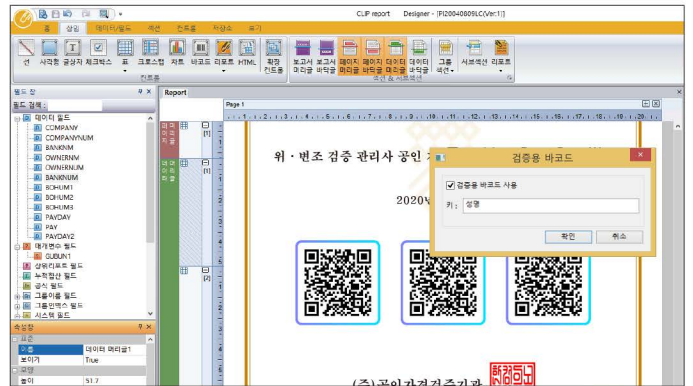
CLIP report Designer - [PI20040809LC(Ver:1)]

홈 삽입 데이터/필드 섹션 컨트롤 작성소 보기

선 사각형 글상자 체크박스 표 크로스탭 차트 바코드 리포트 HTML 확장 컨트롤 보고서 머리글 보고서 바닥글 페이지 머리글 페이지 바닥글 데이터 머리글 데이터 바닥글 그룹 섹션 서브섹션 글보

컨트롤 섹션 & 서브섹션

필드 창
필드 검색 :
데이터 필드
COMPANY
COMPANYNUM
BANKNM
OWNERNM
OWNERNUM
BANKNUM
BOHUM1
BOHUM2
BOHUM3
PAYDAY
PAY
PAYDAY2
매개변수 필드
GUBUN1
상위리포트 필드
누적합산 필드
공식 필드
그룹이름 필드
그룹인덱스 필드
시스템 필드

속성창
표준
이름 데이터 머리글1
보이기 True
모양
높이 51.7

Report
Page 1

위 · 번조 검증 관리사 공인 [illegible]

2020년 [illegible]

(주)공인자격증관리 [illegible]

검증용 바코드
검증용 바코드 사용
키 : 성명
확인 취소